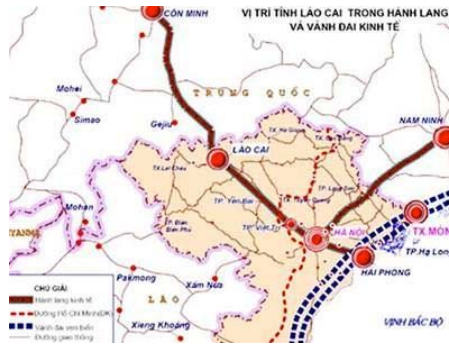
VỊ TRÍ TỈNH LÀO CAI TRONG HÀNH LANG VÀ VÀNH ĐAI KINH TẾ

CÔN MINH

TRUNG QUỐC

NAM NINH

Mohei

Simao

Gejiu

LÀO CAI

TX Hà Giang

TX Lai Châu

TP Yên Bái

TX Tuyên Quang

TX Lạng Sơn

TX Điện Biên

TP Việt Trì

HÀ NỘI

TX MÓN

TP Hạ Long

HẢI PHÒNG

Mohan

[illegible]

Pakmong

Xăm Nưa

LÀO

Xieng Khoang

VỊNH BẮC BỘ

CHÚ GIẢI

Hành lang kinh tế

Đường Hồ Chí Minh/DK

Vành đai ven biển

Đường giao thông